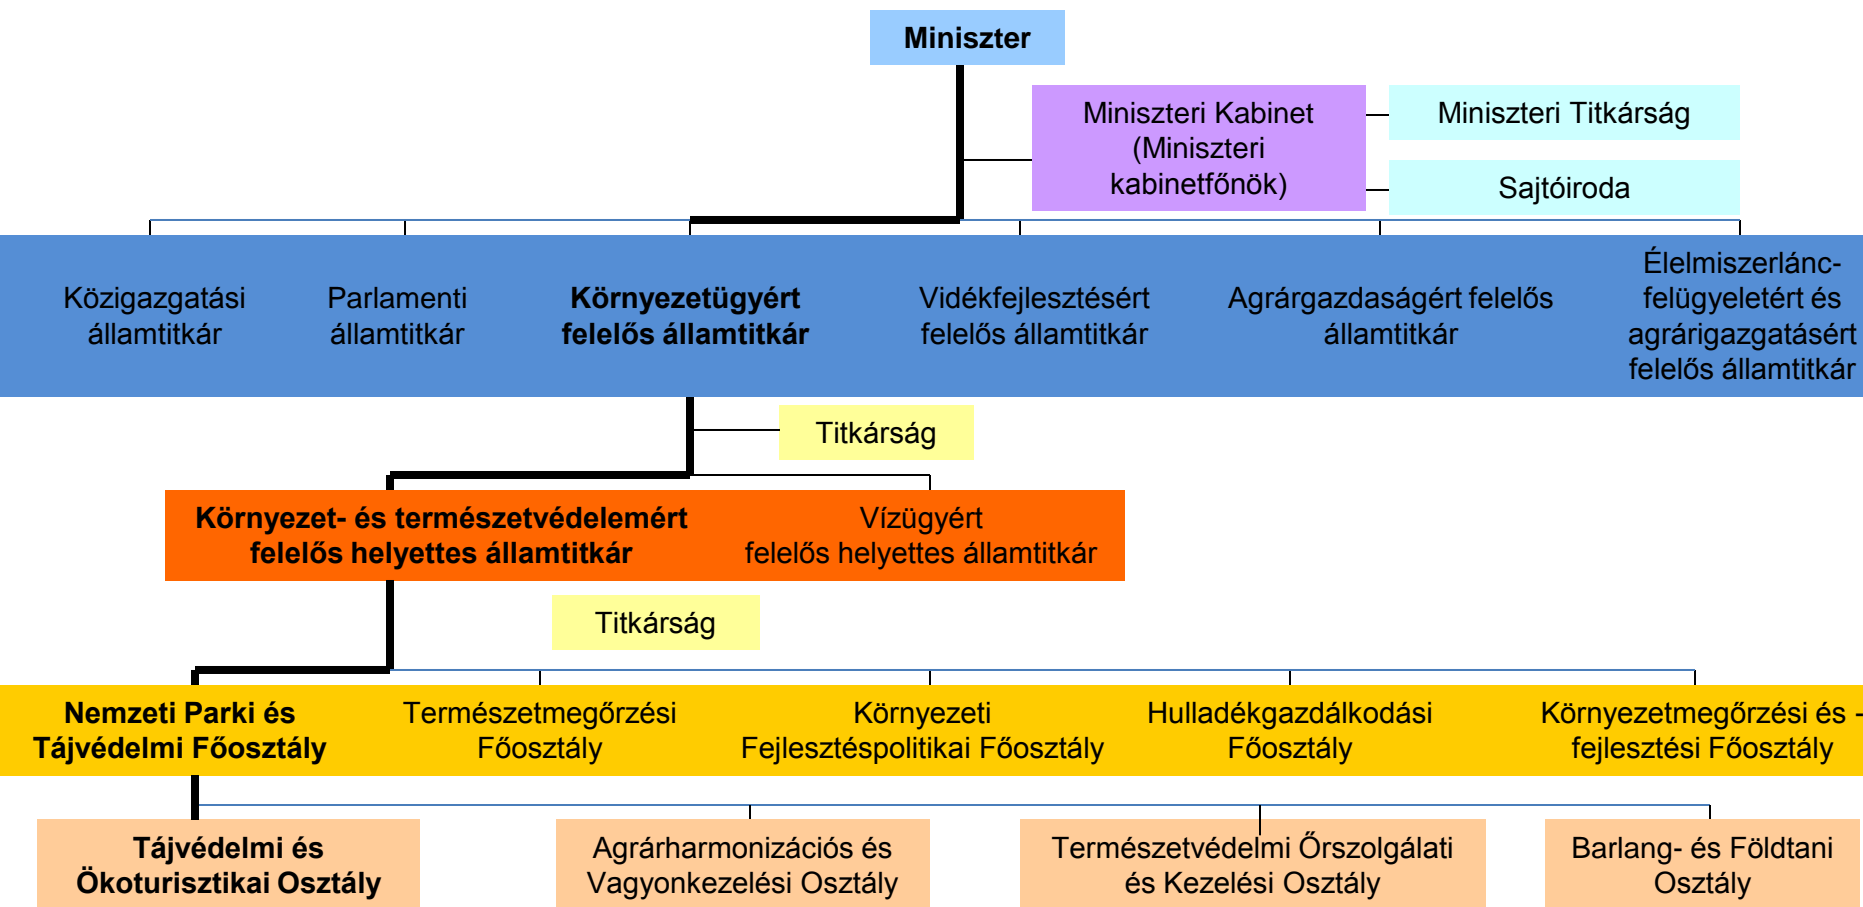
Miniszter

Miniszteri Kabinet (Miniszteri kabinetfőnök)

Miniszteri Titkárság

Sajtóiroda

Közigazgatási államtitkár

Parlamenti államtitkár

Környezetügyért felelős államtitkár

Vidékfejlesztésért felelős államtitkár

Agrárgazdaságért felelős államtitkár

Élelmiszerlánc-felügyeletért és agrárigazgatásért felelős államtitkár

Titkárság

Környezet- és természetvédelemért felelős helyettes államtitkár

Vízügyért felelős helyettes államtitkár

Titkárság

Nemzeti Parki és Tájvédelmi Főosztály

Természetmegőrzési Főosztály

Környezeti Fejlesztéspolitikai Főosztály

Hulladékgazdálkodási Főosztály

Környezetmegőrzési és -fejlesztési Főosztály

Tájvédelmi és Ökoturisztikai Osztály

Agrárharmonizációs és Vagyonkezelési Osztály

Természetvédelmi Őrszolgálati és Kezelési Osztály

Barlang- és Földtani Osztály